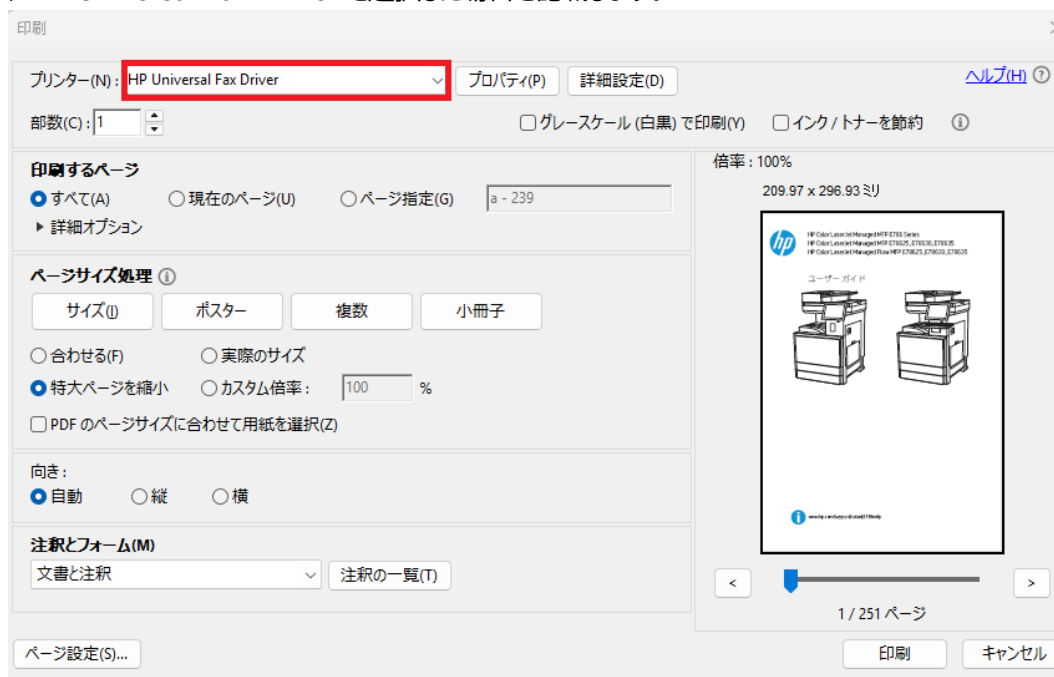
印刷

プリンター(N)： HP Universal Fax Driver
プロパティ(P)
詳細設定(D)
ヘルプ(H)

部数(C)： 1
グレースケール (白黒) で印刷(Y)
インク / トナーを節約

印刷するページ
すべて(A)
現在のページ(U)
ページ指定(G)
a - 239
▸ 詳細オプション

ページサイズ処理
サイズ(I)
ポスター
複数
小冊子
合わせる(F)
実際のサイズ
特大ページを縮小
カスタム倍率：
100
%
PDF のページサイズに合わせて用紙を選択(Z)

向き：
自動
縦
横

注釈とフォーム(M)
文書と注釈
注釈の一覧(T)

倍率：100%
209.97 x 296.93 ミリ

HP Color LaserJet Managed MFP E785 Series
HP Color LaserJet Managed MFP E78625, E78630, E78635
HP Color LaserJet Managed Flow MFP E78625, E78630, E78635
ユーザー ガイド

<
>
1 / 251 ページ

ページ設定(S)...
印刷
キャンセル